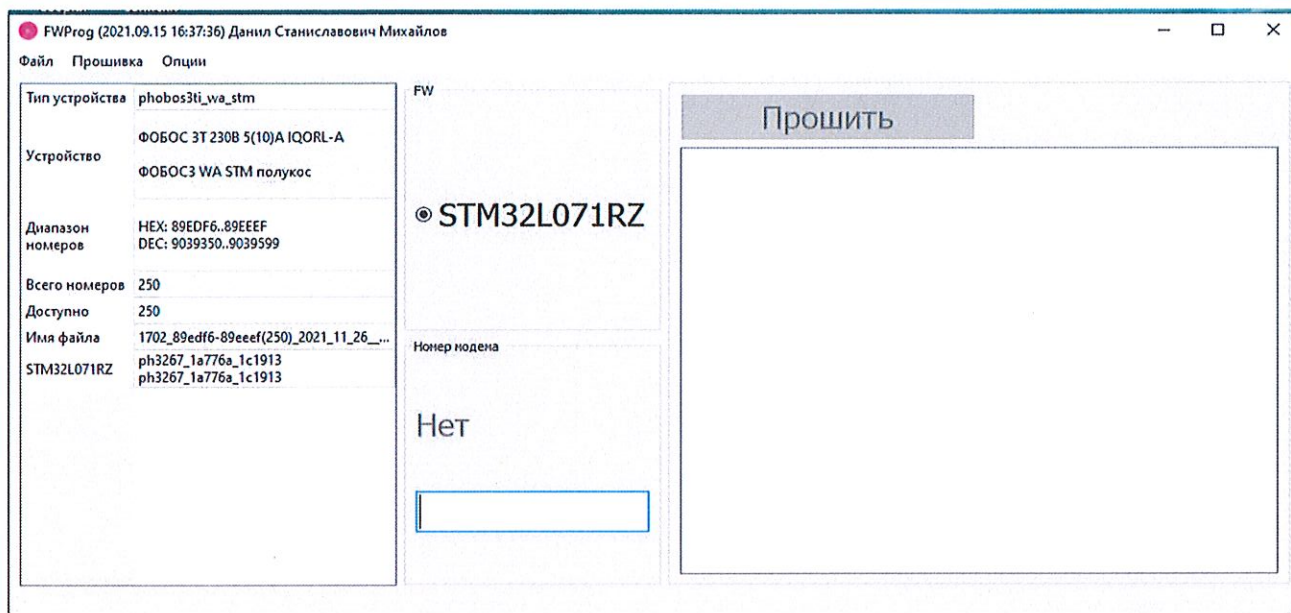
FWProg (2021.09.15 16:37:36) Данил Станиславович Михайлов

Файл Прошивка Опции

| | |
|---|---|
| Тип устройства | phobos3ti_wa_stm |
| Устройство | ФОБОС 3T 230B 5(10)A IQORL-A<br>ФОБОС3 WA STM полукос |
| Диапазон номеров | HEX: 89EDF6..89EEEF<br>DEC: 9039350..9039599 |
| Всего номеров | 250 |
| Доступно | 250 |
| Имя файла | 1702_89edf6-89eeef(250)_2021_11_26_... |
| STM32L071RZ | ph3267_1a776a_1c1913<br>ph3267_1a776a_1c1913 |

FW

STM32L071RZ

Номер модема

Нет

Прошить